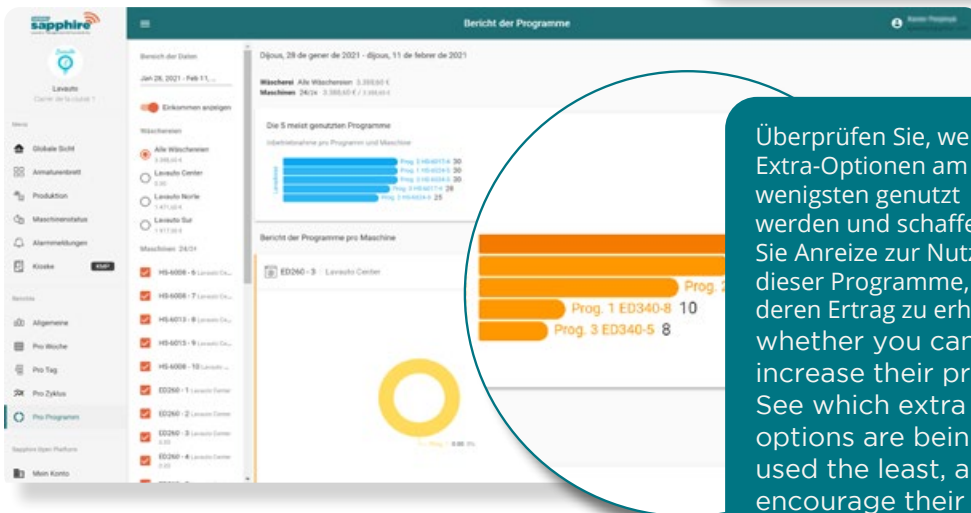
sapphire

Lavauto

Menü

Globale Sicht

Armaturenbrett

Produktion

Maschinenstatus

Alarmmeldungen

Kioske

Berichte

Allgemeine

Pro Woche

Pro Tag

Pro Zyklus

Pro Programm

Sapphire Open Platform

Mein Konto

Bericht der Programme

Bereich der Daten

Jan 28, 2021 - Feb 11, ...

Einkommen anzeigen

Wäschereien

Alle Wäschereien

Lavauto Center

Lavauto Norte

Lavauto Sur

Maschinen 24/24

HS-6008 - 6 Lavauto Center

HS-6008 - 7 Lavauto Center

HS-6013 - 8 Lavauto Center

HS-6013 - 9 Lavauto Center

HS-6008 - 10 Lavauto Center

ED260 - 1 Lavauto Center

ED260 - 2 Lavauto Center

ED260 - 3 Lavauto Center

ED260 - 4 Lavauto Center

Dijous, 28 de gener de 2021 - dijous, 11 de febrer de 2021

Wäscherei Alle Wäschereien

Maschinen 24/24

Die 5 meist genutzten Programme

Inbetriebnahme pro Programm und Maschine

Prog. 2 HS-6017-4 30

Prog. 1 HS-6024-5 30

Prog. 2 HS-6024-3 30

Prog. 3 HS-6017-4 28

Prog. 3 HS-6024-3 25

Bericht der Programme pro Maschine

ED260 - 3 Lavauto Center

Prog. 2

Prog. 1 ED340-8 10

Prog. 3 ED340-5 8

Überprüfen Sie, we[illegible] Extra-Optionen am wenigsten genutzt werden und schaffe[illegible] Sie Anreize zur Nutz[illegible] dieser Programme, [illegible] deren Ertrag zu erh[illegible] whether you can increase their pr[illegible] See which extra options are bein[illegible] used the least, a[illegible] encourage their